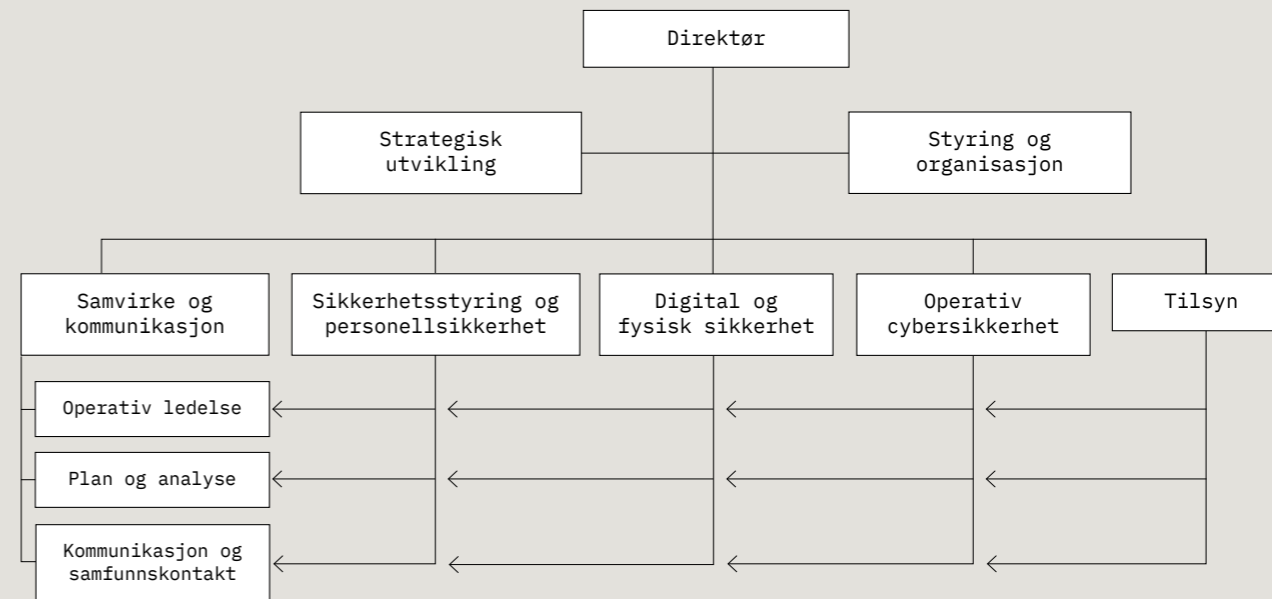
Direktør

Strategisk utvikling

Styring og organisasjon

Samvirke og kommunikasjon

Sikkerhetsstyring og personellsikkerhet

Digital og fysisk sikkerhet

Operativ cybersikkerhet

Tilsyn

Operativ ledelse

Plan og analyse

Kommunikasjon og samfunnskontakt